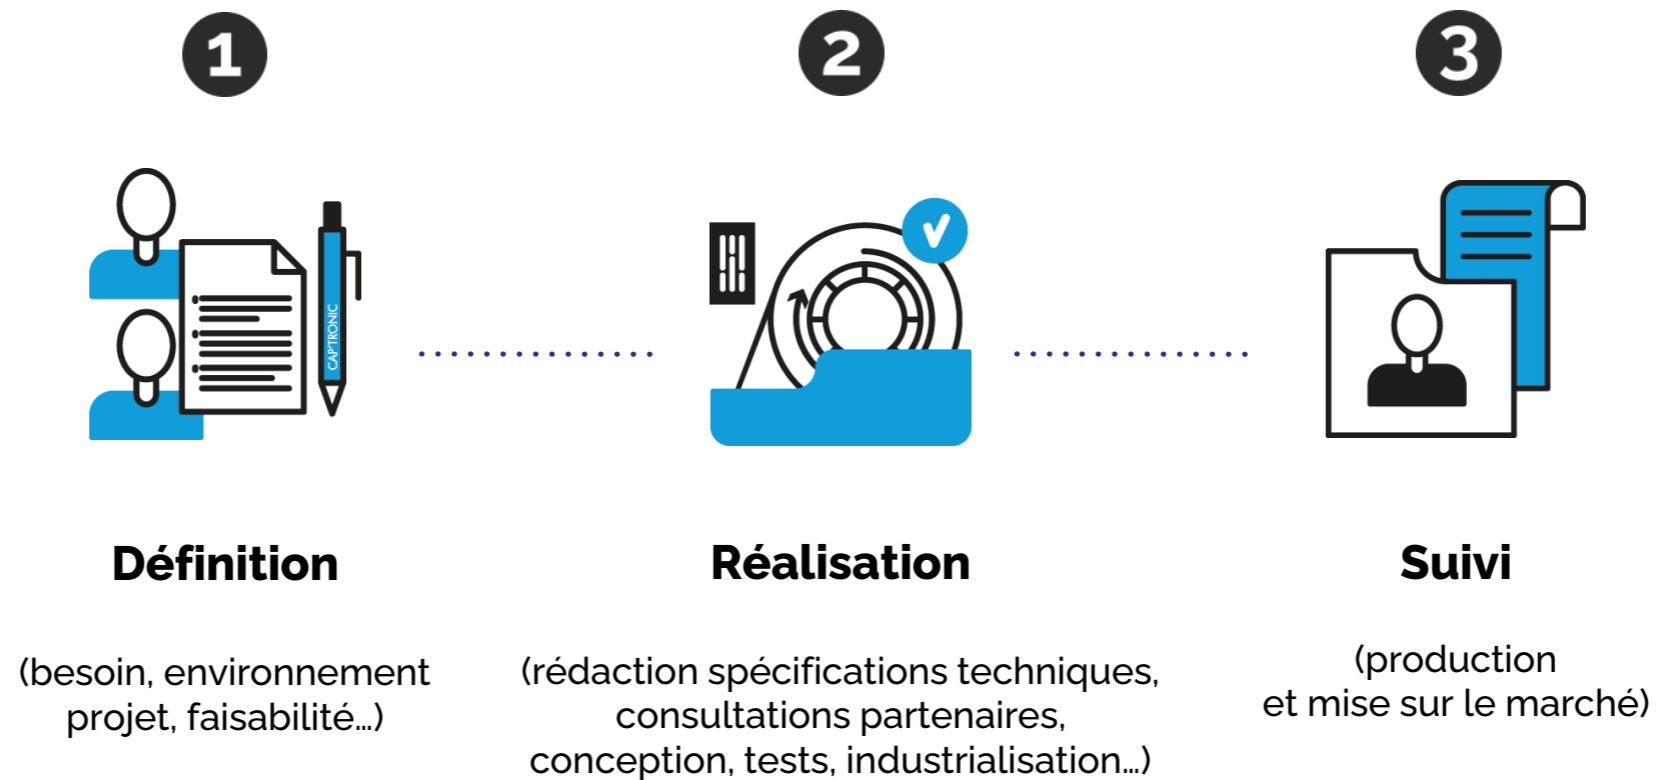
1

CAPTRONIC

Définition

(besoin, environnement projet, faisabilité...)

2

Réalisation

(rédaction spécifications techniques, consultations partenaires, conception, tests, industrialisation...)

3

Suivi

(production et mise sur le marché)